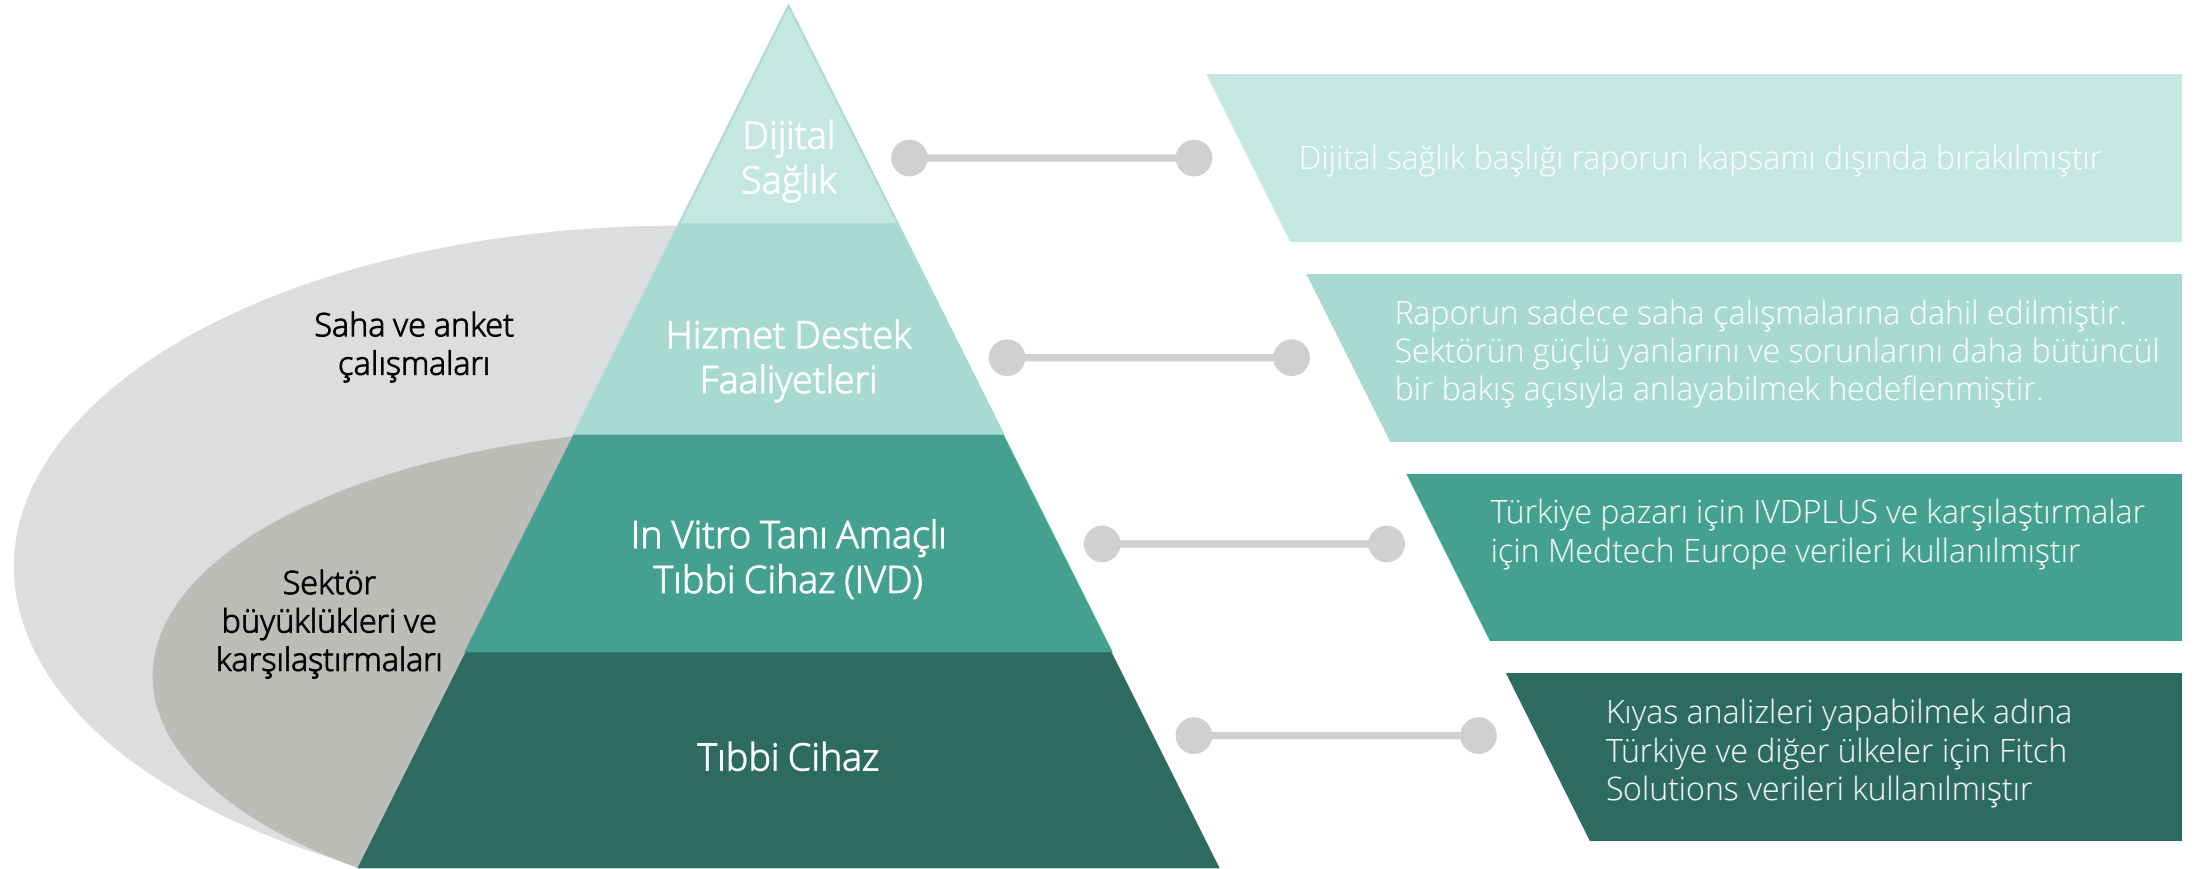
Dijital Sağlık

Dijital sağlık başlığı raporun kapsamı dışında bırakılmıştır

Saha ve anket çalışmaları

Hizmet Destek Faaliyetleri

Raporun sadece saha çalışmalarına dahil edilmiştir. Sektörün güçlü yanlarını ve sorunlarını daha bütüncül bir bakış açısıyla anlayabilmek hedeflenmiştir.

Sektör büyüklükleri ve karşılaştırmaları

In Vitro Tanı Amaçlı Tıbbi Cihaz (IVD)

Türkiye pazarı için IVDPLUS ve karşılaştırmalar için Medtech Europe verileri kullanılmıştır

Tıbbi Cihaz

Kıyas analizleri yapabilmek adına Türkiye ve diğer ülkeler için Fitch Solutions verileri kullanılmıştır